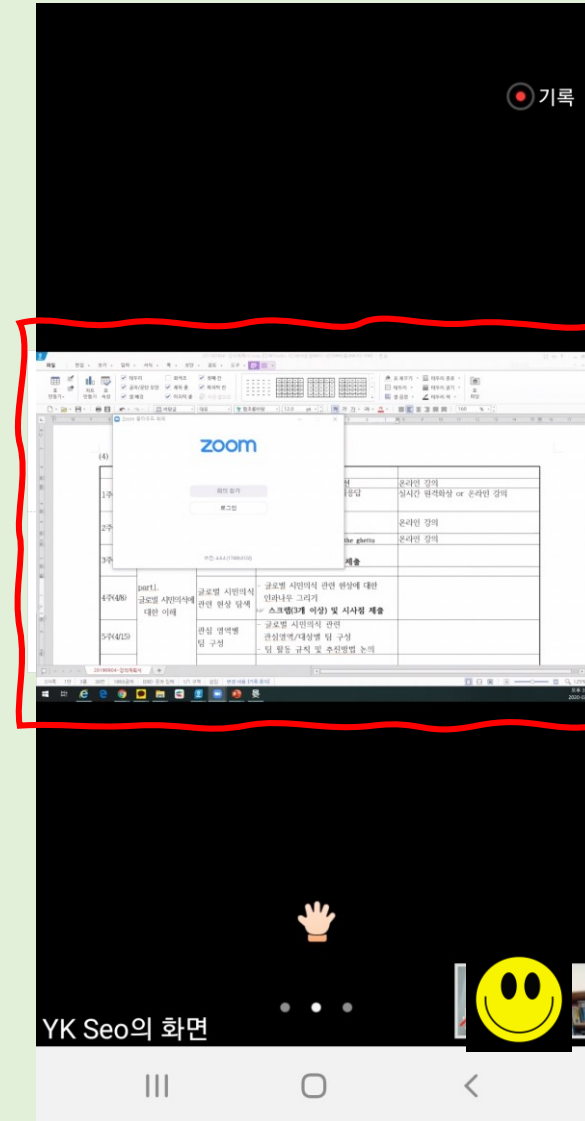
기록

파일

(4)

zoom

회의 참가

로그인

| 1주 | | | | 온라인 강의 |
|---|---|---|---|---|
| | | | 공답 | 실시간 원격화상 or 온라인 강의 |
| 2주 | | | | 온라인 강의 |
| | | | the ghetto | 온라인 강의 |
| 3주 | | | 제출 | |
| 4주(4/8) | part1. 글로벌 시민의식에 대한 이해 | 글로벌 시민의식 관련 현상 탐색 | - 글로벌 시민의식 관련 현상에 대한 인라나우 그리기 - 스크랩(3개 이상) 및 시사점 제출 | |
| 5주(4/15) | | 관심 영역별 팀 구성 | - 글로벌 시민의식 관련 관심영역/대상별 팀 구성 - 팀 활동 규칙 및 추진방법 논의 | |

YK Seo의 화면